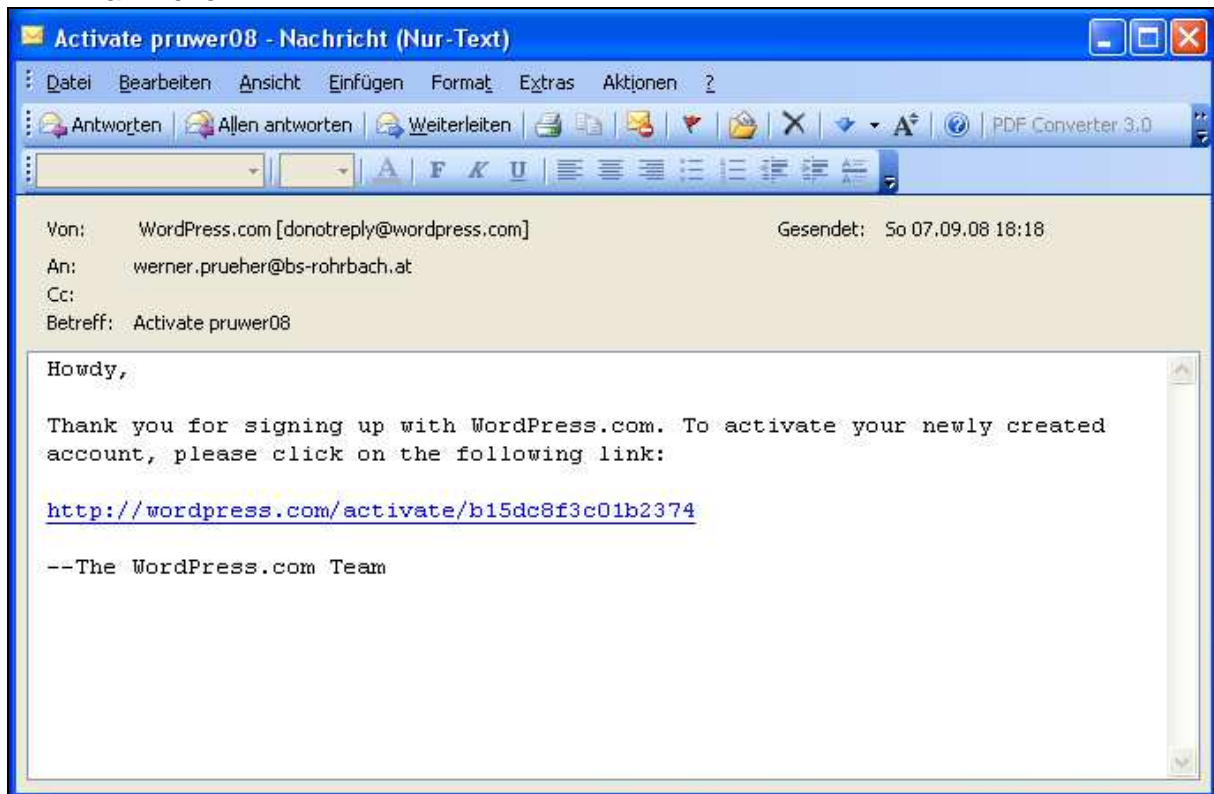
Activate pruwer08 - Nachricht (Nur-Text)

Datei Bearbeiten Ansicht Einfügen Format Extras Aktionen ?

Antworten | Allen antworten | Weiterleiten | PDF Converter 3.0

F K U

Von: WordPress.com [donotreply@wordpress.com] Gesendet: So 07.09.08 18:18
An: werner.prueher@bs-rohrbach.at
Cc:
Betreff: Activate pruwer08

Howdy,

Thank you for signing up with WordPress.com. To activate your newly created account, please click on the following link:

http://wordpress.com/activate/b15dc8f3c01b2374

--The WordPress.com Team